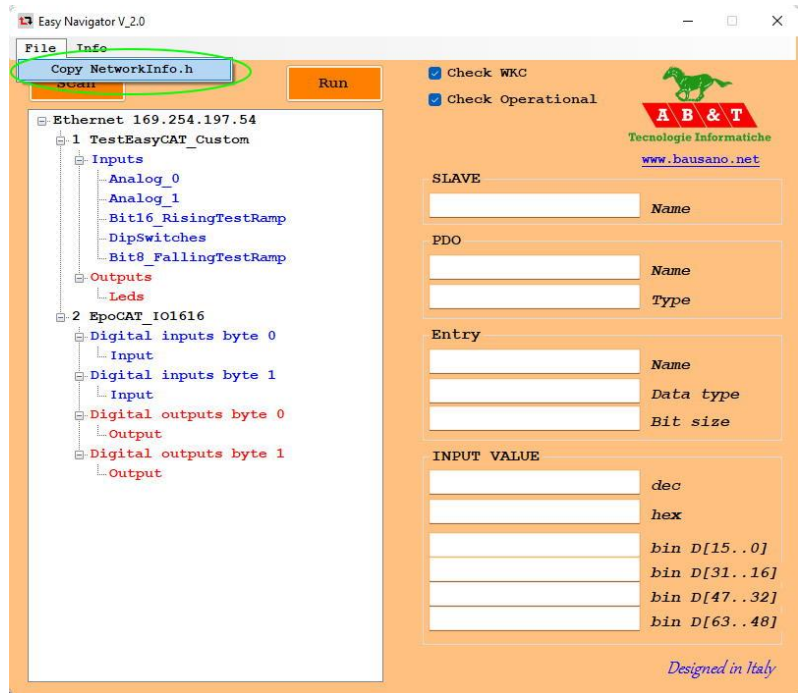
Easy Navigator V_2.0

File Info

Copy NetworkInfo.h

Scan

Run

Check WKC

Check Operational

A B & T

Tecnologie Informatiche

www.bausano.net

Ethernet 169.254.197.54
1 TestEasyCAT_Custom
Inputs
Analog_0
Analog_1
Bit16_RisingTestRamp
DipSwitches
Bit8_FallingTestRamp
Outputs
Leds
2 EpoCAT_IO1616
Digital inputs byte 0
Input
Digital inputs byte 1
Input
Digital outputs byte 0
Output
Digital outputs byte 1
Output

SLAVE

Name

PDO

Name

Type

Entry

Name

Data type

Bit size

INPUT VALUE

dec

hex

bin D[15..0]

bin D[31..16]

bin D[47..32]

bin D[63..48]

Designed in Italy